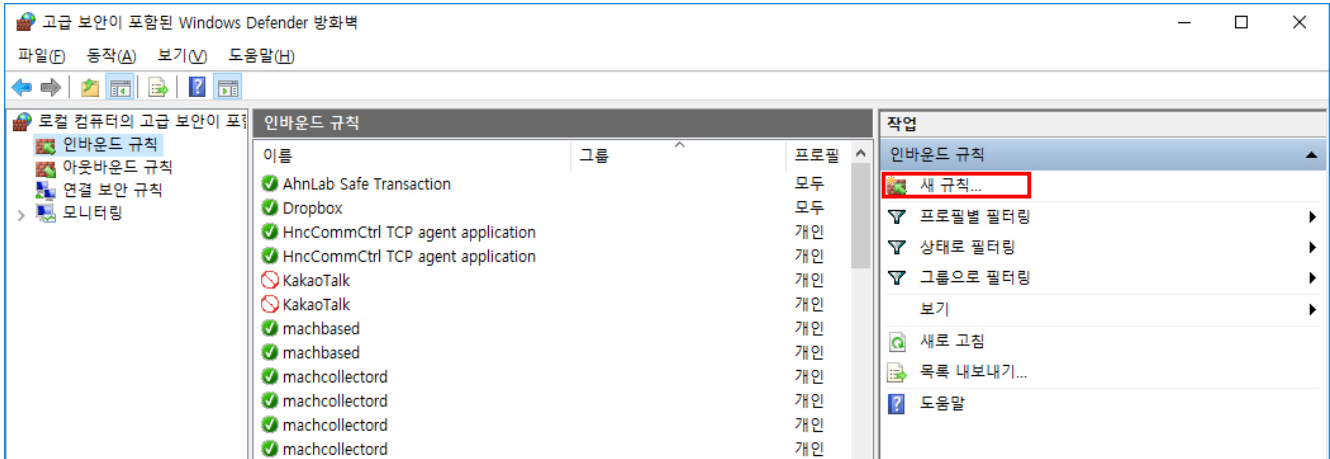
고급 보안이 포함된 Windows Defender 방화벽

파일(F) 동작(A) 보기(V) 도움말(H)

로컬 컴퓨터의 고급 보안이 포함
인바운드 규칙
아웃바운드 규칙
연결 보안 규칙
모니터링

인바운드 규칙

| 이름 | 그룹 | 프로필 |
|---|---|---|
| AhnLab Safe Transaction | | 모두 |
| Dropbox | | 모두 |
| HncCommCtrl TCP agent application | | 개인 |
| HncCommCtrl TCP agent application | | 개인 |
| KakaoTalk | | 개인 |
| KakaoTalk | | 개인 |
| machbased | | 개인 |
| machbased | | 개인 |
| machcollectord | | 개인 |
| machcollectord | | 개인 |
| machcollectord | | 개인 |
| machcollectord | | 개인 |

작업
인바운드 규칙
새 규칙...
프로필별 필터링
상태로 필터링
그룹으로 필터링
보기
새로 고침
목록 내보내기...
도움말